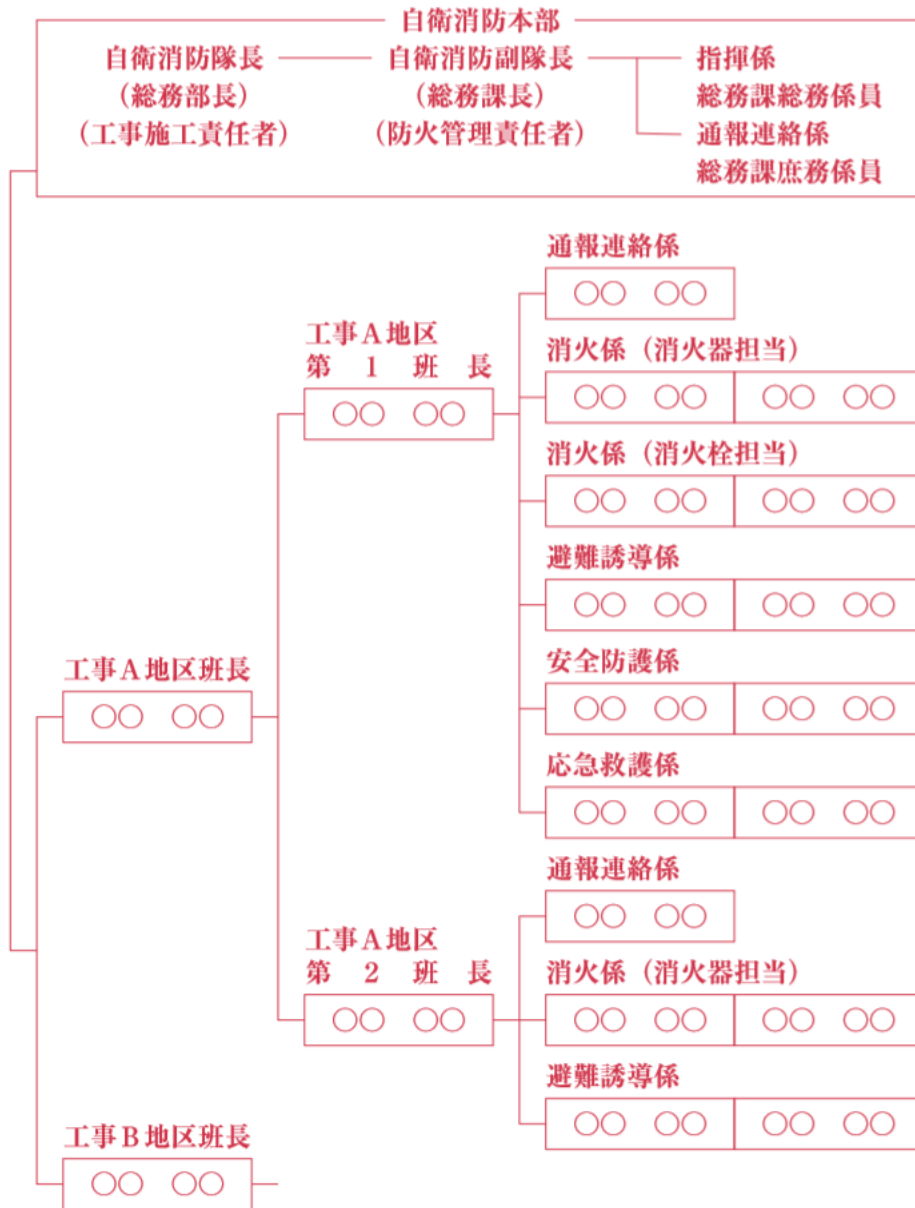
自衛消防本部

自衛消防隊長
（総務部長）
（工事施工責任者）

自衛消防副隊長
（総務課長）
（防火管理責任者）

指揮係
総務課総務係員
通報連絡係
総務課庶務係員

工事A地区班長
○○ ○○

工事A地区
第 1 班 長
○○ ○○

通報連絡係
○○ ○○

消火係（消火器担当）
○○ ○○ ○○ ○○

消火係（消火栓担当）
○○ ○○ ○○ ○○

避難誘導係
○○ ○○ ○○ ○○

安全防護係
○○ ○○ ○○ ○○

応急救護係
○○ ○○ ○○ ○○

工事A地区
第 2 班 長
○○ ○○

通報連絡係
○○ ○○

消火係（消火器担当）
○○ ○○ ○○ ○○

避難誘導係
○○ ○○ ○○ ○○

工事B地区班長
○○ ○○